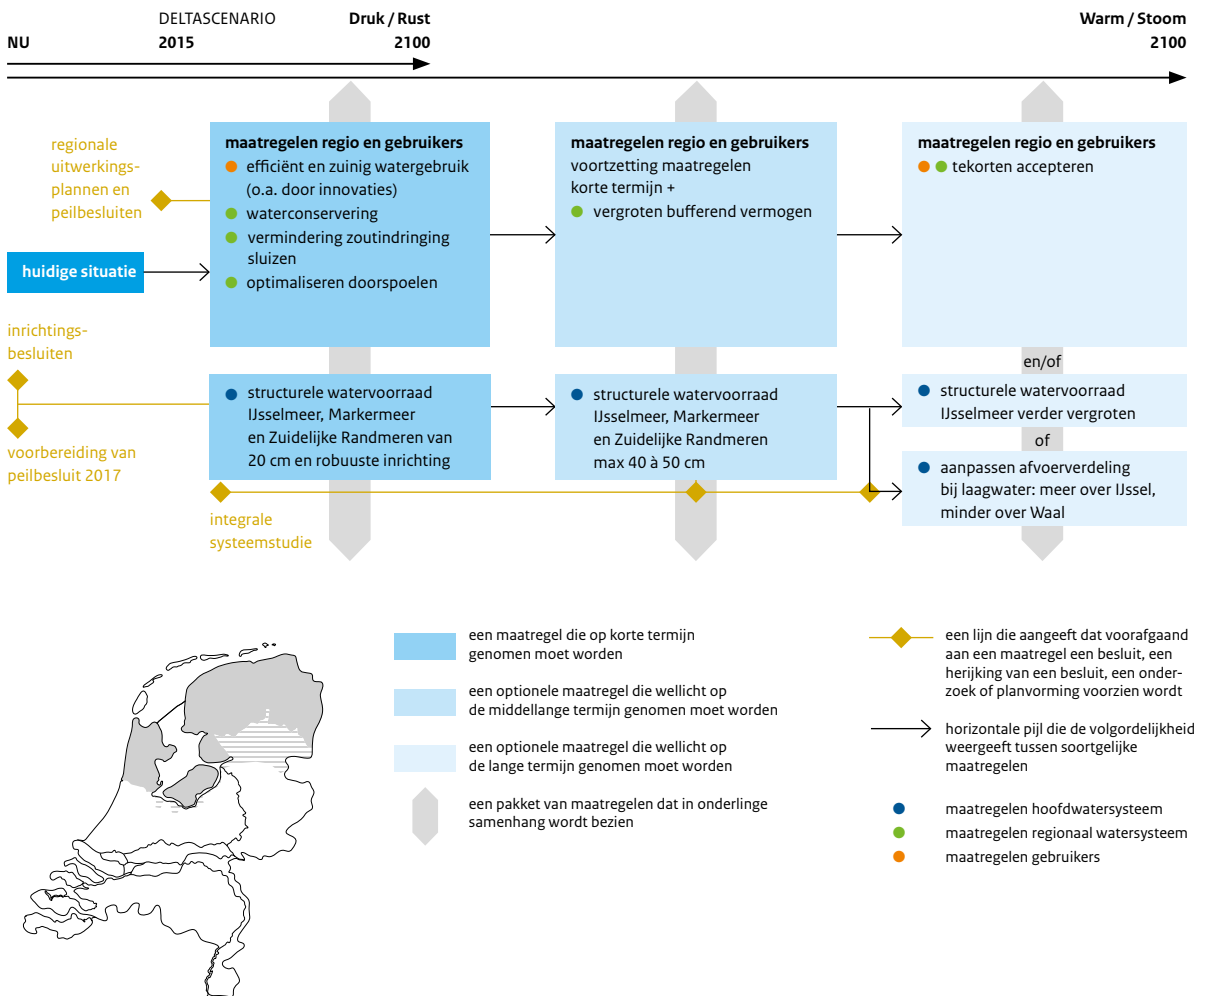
NU

DELTASCENARIO 2015

Druk / Rust 2100

Warm / Stoom 2100

regionale uitwerkingsplannen en peilbesluiten

huidige situatie

inrichtingsbesluiten

voorbereiding van peilbesluit 2017

maatregelen regio en gebruikers
efficiënt en zuinig watergebruik (o.a. door innovaties)
waterconservering
vermindering zoutindringing sluizen
optimaliseren doorspoelen

maatregelen regio en gebruikers
voortzetting maatregelen korte termijn +
vergroten bufferend vermogen

maatregelen regio en gebruikers
tekorten accepteren

en/of

structurele watervoorraad IJsselmeer, Markermeer en Zuidelijke Randmeren van 20 cm en robuuste inrichting

structurele watervoorraad IJsselmeer, Markermeer en Zuidelijke Randmeren max 40 à 50 cm

structurele watervoorraad IJsselmeer verder vergroten

of

aanpassen afvoerverdeling bij laagwater: meer over IJssel, minder over Waal

integrale systeemstudie

een maatregel die op korte termijn genomen moet worden

een optionele maatregel die wellicht op de middellange termijn genomen moet worden

een optionele maatregel die wellicht op de lange termijn genomen moet worden

een pakket van maatregelen dat in onderlinge samenhang wordt bezien

een lijn die aangeeft dat voorafgaand aan een maatregel een besluit, een herijking van een besluit, een onderzoek of planvorming voorzien wordt

horizontale pijl die de volgordelijkheid weergeeft tussen soortgelijke maatregelen

maatregelen hoofdwatersysteem
maatregelen regionaal watersysteem
maatregelen gebruikers